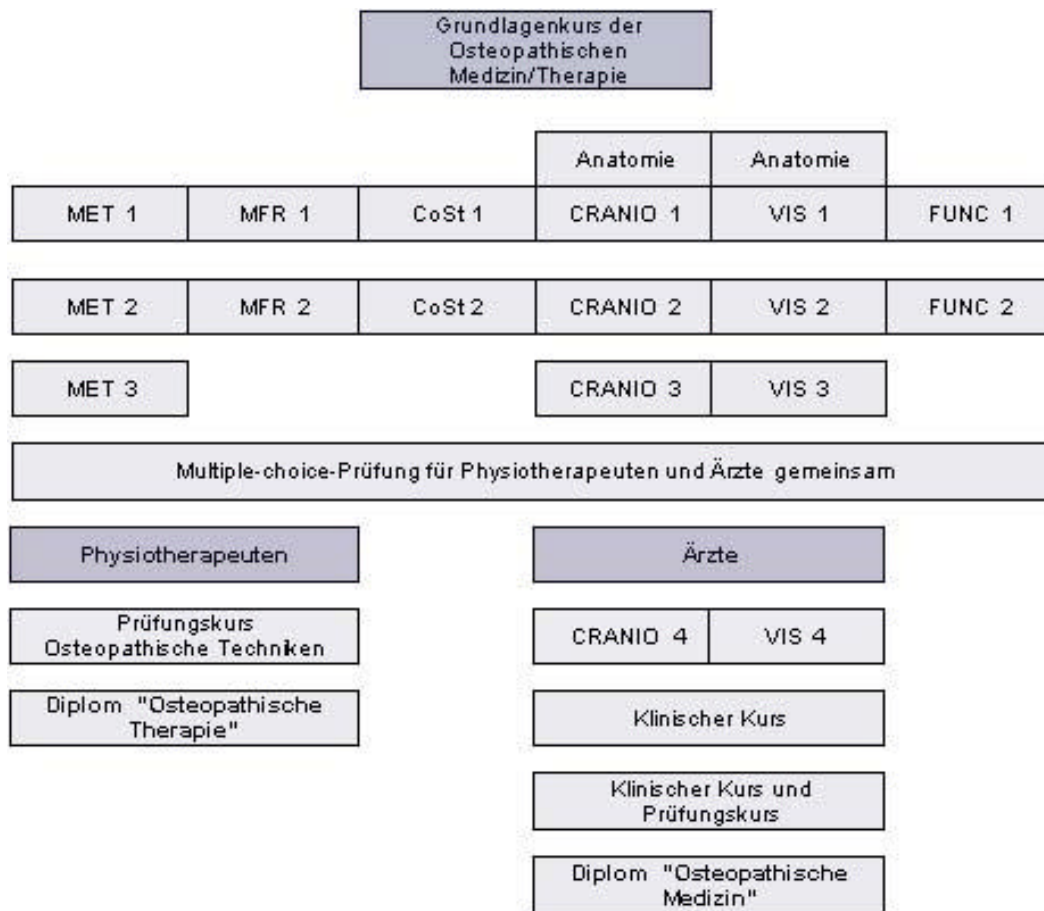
Grundlagenkurs der Osteopathischen Medizin/Therapie

Anatomie

Anatomie

MET 1

MFR 1

CoSt 1

CRANIO 1

VIS 1

FUNC 1

MET 2

MFR 2

CoSt 2

CRANIO 2

VIS 2

FUNC 2

MET 3

CRANIO 3

VIS 3

Multiple-choice-Prüfung für Physiotherapeuten und Ärzte gemeinsam

Physiotherapeuten

Ärzte

Prüfungskurs Osteopathische Techniken

CRANIO 4

VIS 4

Diplom "Osteopathische Therapie"

Klinischer Kurs

Klinischer Kurs und Prüfungskurs

Diplom "Osteopathische Medizin"